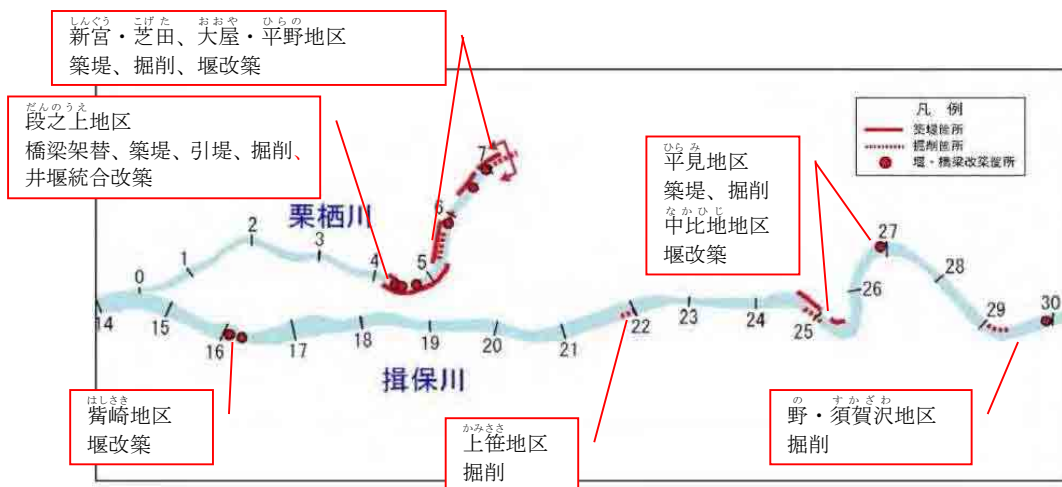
しんぐう こげた おおや ひらの
新宮・芝田、大屋・平野地区
築堤、掘削、堰改築

だんのうえ
段之上地区
橋梁架替、築堤、引堤、掘削、井堰統合改築

凡例
築堤箇所
掘削箇所
堰・橋梁改築箇所

ひらみ
平見地区
築堤、掘削
なかひじ
中比地地区
堰改築

栗栖川

揖保川

0
1
2
3
4
5
6
7
14
15
16
17
18
19
20
21
22
23
24
25
26
27
28
29
30

はしさき
觜崎地区
堰改築

かみささ
上笹地区
掘削

の すかざわ
野・須賀沢地区
掘削